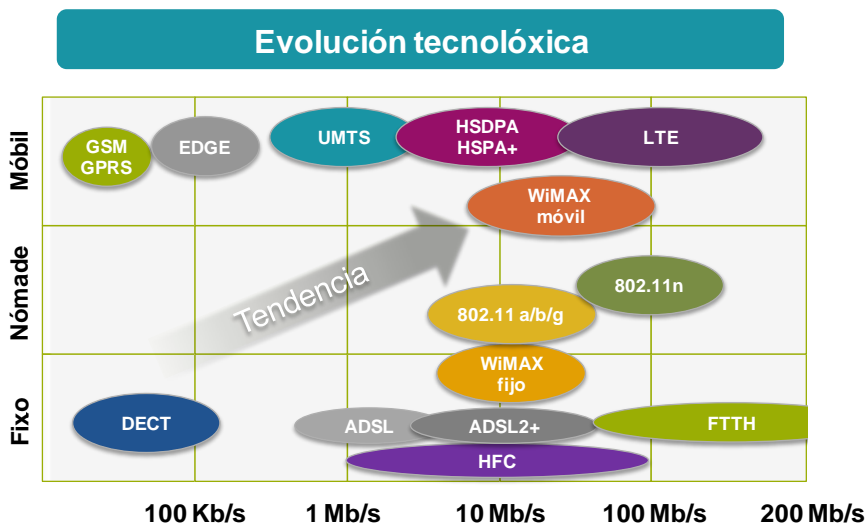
Evolución tecnolóxica

Móbil

Nómade

Fixo

GSM GPRS

EDGE

UMTS

HSDPA HSPA+

LTE

WiMAX móvil

Tendencia

802.11n

802.11 a/b/g

WiMAX fijo

DECT

ADSL

ADSL2+

FTTH

HFC

100 Kb/s

1 Mb/s

10 Mb/s

100 Mb/s

200 Mb/s